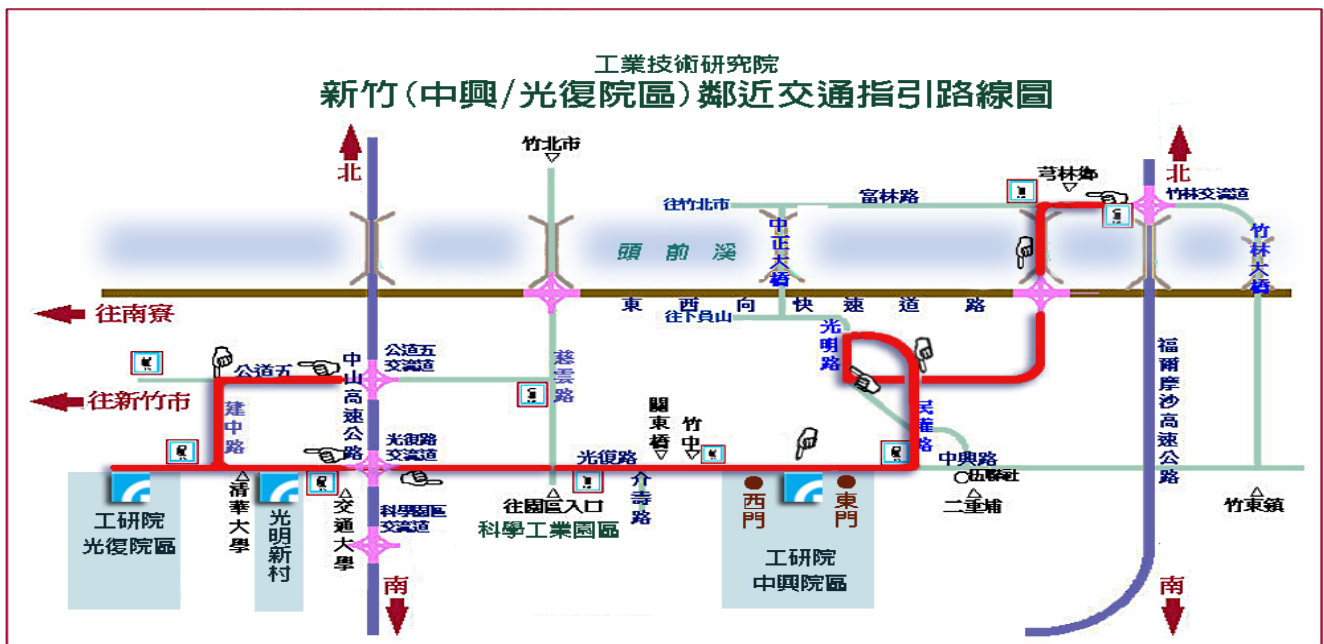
工業技術研究院
新竹(中興/光復院區)鄰近交通指引路線圖

北
竹北市
芎林鄉
北
往竹北市
富林路
竹林交流道
中正大橋
頭前溪
竹林大橋
往南寮
東西向快速道路
往下員山
光明路
公道五
中山高速公路
公道五交流道
慈雲路
福爾摩沙高速公路
往新竹市
建中路
關東橋
竹中
民權路
光復路交流道
光復路
中興路
五聯社
介壽路
西門
東門
二重埔
竹東鎮
清華大學
光明新村
交通大學
科學園區交流道
往園區入口
科學工業園區
工研院光復院區
工研院中興院區
南
南